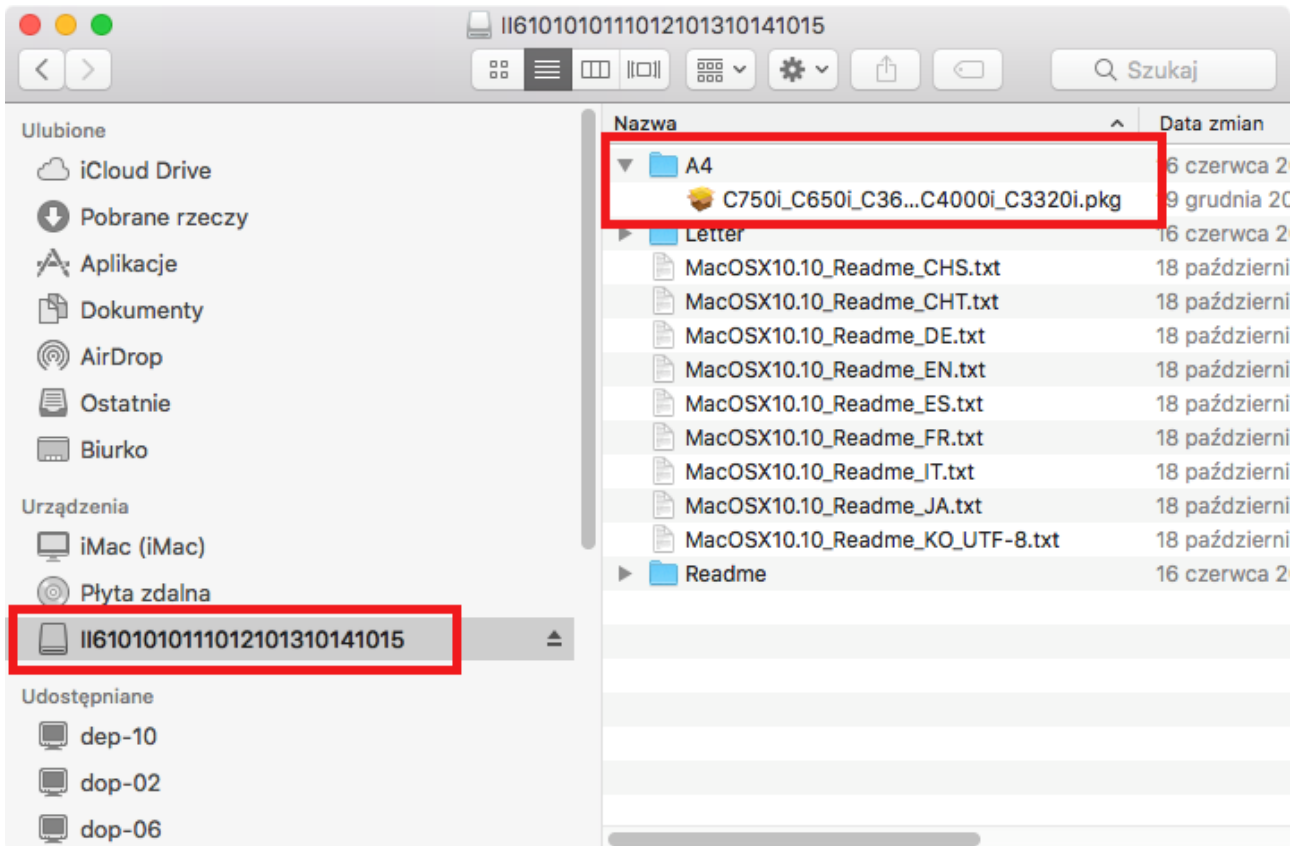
II6101010111012101310141015

Szukaj

Ulubione
iCloud Drive
Pobrane rzeczy
Aplikacje
Dokumenty
AirDrop
Ostatnie
Biurko

Urządzenia
iMac (iMac)
Płyta zdalna
II6101010111012101310141015

Udostępniane
dep-10
dop-02
dop-06

| Nazwa | Data zmian |
|---|---|
| A4 | 6 czerwca 2 |
| C750i_C650i_C36...C4000i_C3320i.pkg | 9 grudnia 20 |
| Letter | 16 czerwca 2 |
| MacOSX10.10_Readme_CHS.txt | 18 październi |
| MacOSX10.10_Readme_CHT.txt | 18 październi |
| MacOSX10.10_Readme_DE.txt | 18 październi |
| MacOSX10.10_Readme_EN.txt | 18 październi |
| MacOSX10.10_Readme_ES.txt | 18 październi |
| MacOSX10.10_Readme_FR.txt | 18 październi |
| MacOSX10.10_Readme_IT.txt | 18 październi |
| MacOSX10.10_Readme_JA.txt | 18 październi |
| MacOSX10.10_Readme_KO_UTF-8.txt | 18 październi |
| Readme | 16 czerwca 2 |